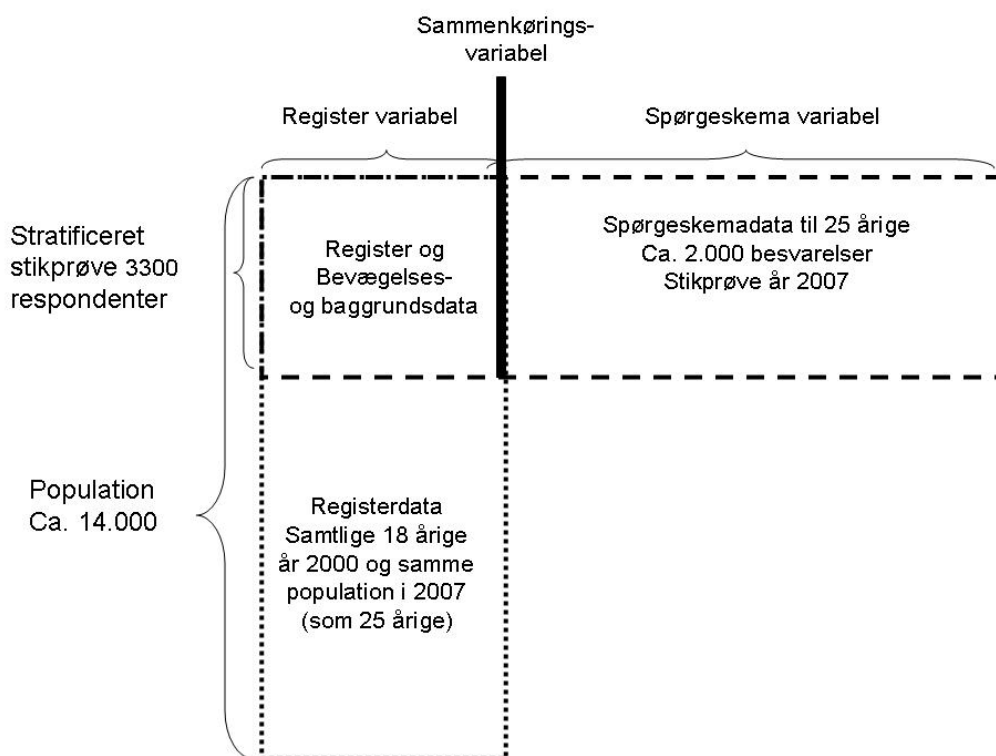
Sammenkørings-
variabel

Register variabel

Spørgeskema variabel

Stratificeret stikprøve 3300 respondenter

Register og Bevægelses- og baggrundsdata

Spørgeskemadata til 25 årige
Ca. 2.000 besvarelser
Stikprøve år 2007

Population
Ca. 14.000

Registerdata
Samtlige 18 årige år 2000 og samme population i 2007 (som 25 årige)